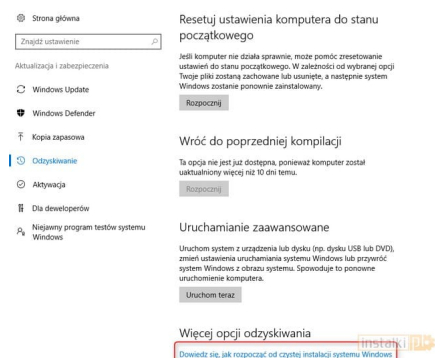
Strona główna

Znajdź ustawienie

Aktualizacja i zabezpieczenia

Windows Update

Windows Defender

Kopia zapasowa

Odzyskiwanie

Aktywacja

Dla deweloperów

Niejawny program testów systemu Windows

Resetuj ustawienia komputera do stanu początkowego

Jeśli komputer nie działa sprawnie, może pomóc zresetowanie ustawień do stanu początkowego. W zależności od wybranej opcji Twoje pliki zostaną zachowane lub usunięte, a następnie system Windows zostanie ponownie zainstalowany.

Rozpocznij

Wróć do poprzedniej kompilacji

Ta opcja nie jest już dostępna, ponieważ komputer został uaktualniony więcej niż 10 dni temu.

Rozpocznij

Uruchamianie zaawansowane

Uruchom system z urządzenia lub dysku (np. dysku USB lub DVD), zmień ustawienia uruchamiania systemu Windows lub przywróć system Windows z obrazu systemu. Spowoduje to ponowne uruchomienie komputera.

Uruchom teraz

Więcej opcji odzyskiwania

Dowiedz się, jak rozpocząć od czystej instalacji systemu Windows

instaki.pl